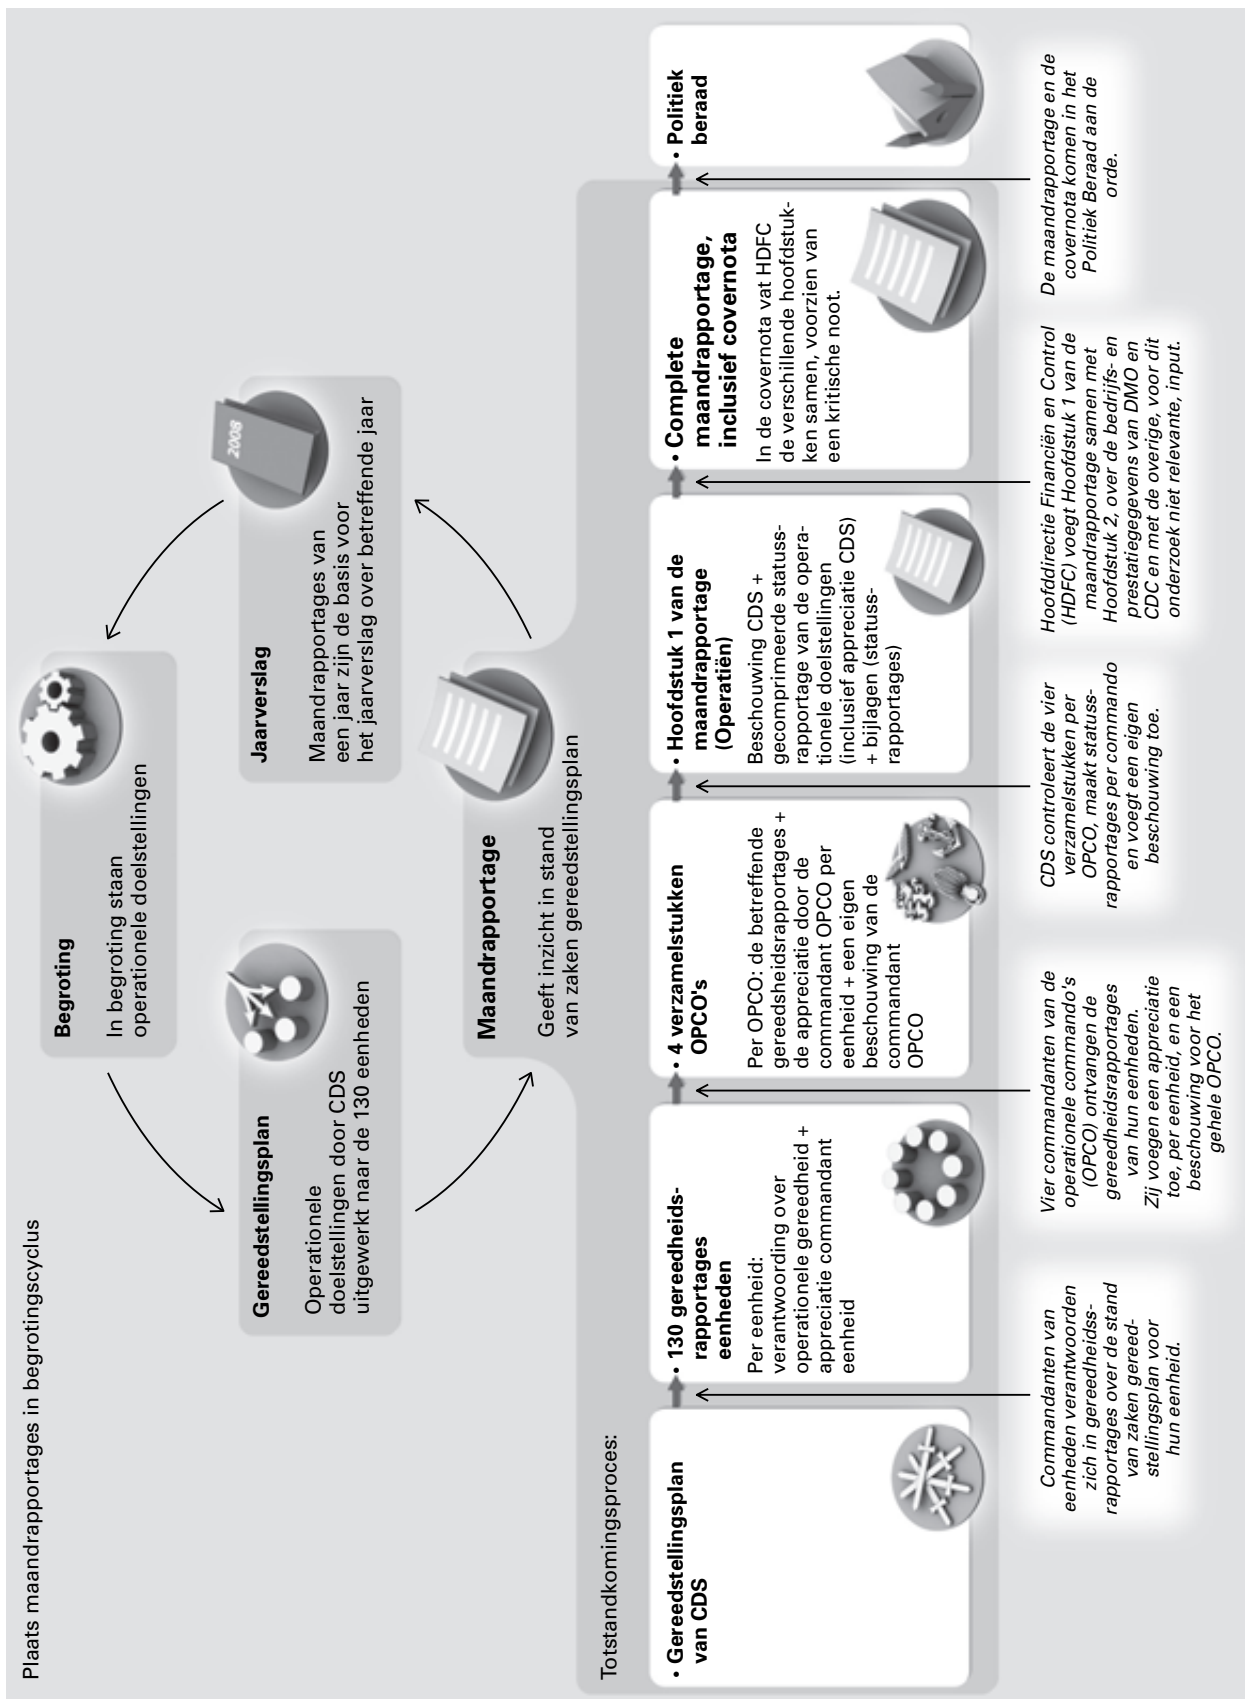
Plaats maandrapportages in begrotingscyclus

**Begroting**

In begroting staan operationele doelstellingen

**Gereedstellingsplan**

Operationele doelstellingen door CDS uitgewerkt naar de 130 eenheden

**Jaarverslag**

Maandrapportages van een jaar zijn de basis voor het jaarverslag over betreffende jaar

2008

**Maandrapportage**

Geeft inzicht in stand van zaken gereedstellingsplan

Totstandkomingsproces:

• **Gereedstellingsplan van CDS**

• **130 gereedheidsrapportages eenheden**

Per eenheid: verantwoording over operationele gereedheid + appreciatie commandant eenheid

• **4 verzamelstukken OPCO's**

Per OPCO: de betreffende gereedheidsrapportages + de appreciatie door de commandant OPCO per eenheid + een eigen beschouwing van de commandant OPCO

• **Hoofdstuk 1 van de maandrapportage (Operatiën)**

Beschouwing CDS + gecomprimeerde statussrapportage van de operationele doelstellingen (inclusief appreciatie CDS) + bijlagen (statussrapportages)

• **Complete maandrapportage, inclusief covernota**

In de covernota vat HDFC de verschillende hoofdstukken samen, voorzien van een kritische noot.

• **Politiek beraad**

Commandanten van eenheden verantwoorden zich in gereedheidsrapportages over de stand van zaken gereedstellingsplan voor hun eenheid.

Vier commandanten van de operationele commando's (OPCO) ontvangen de gereedheidsrapportages van hun eenheden. Zij voegen een appreciatie toe, per eenheid, en een beschouwing voor het gehele OPCO.

CDS controleert de vier verzamelstukken per OPCO, maakt statussrapportages per commando en voegt een eigen beschouwing toe.

Hoofddirectie Financiën en Control (HDFC) voegt Hoofdstuk 1 van de maandrapportage samen met Hoofdstuk 2, over de bedrijfs- en prestatiegegevens van DMO en CDC en met de overige, voor dit onderzoek niet relevante, input.

De maandrapportage en de covernota komen in het Politiek Beraad aan de orde.